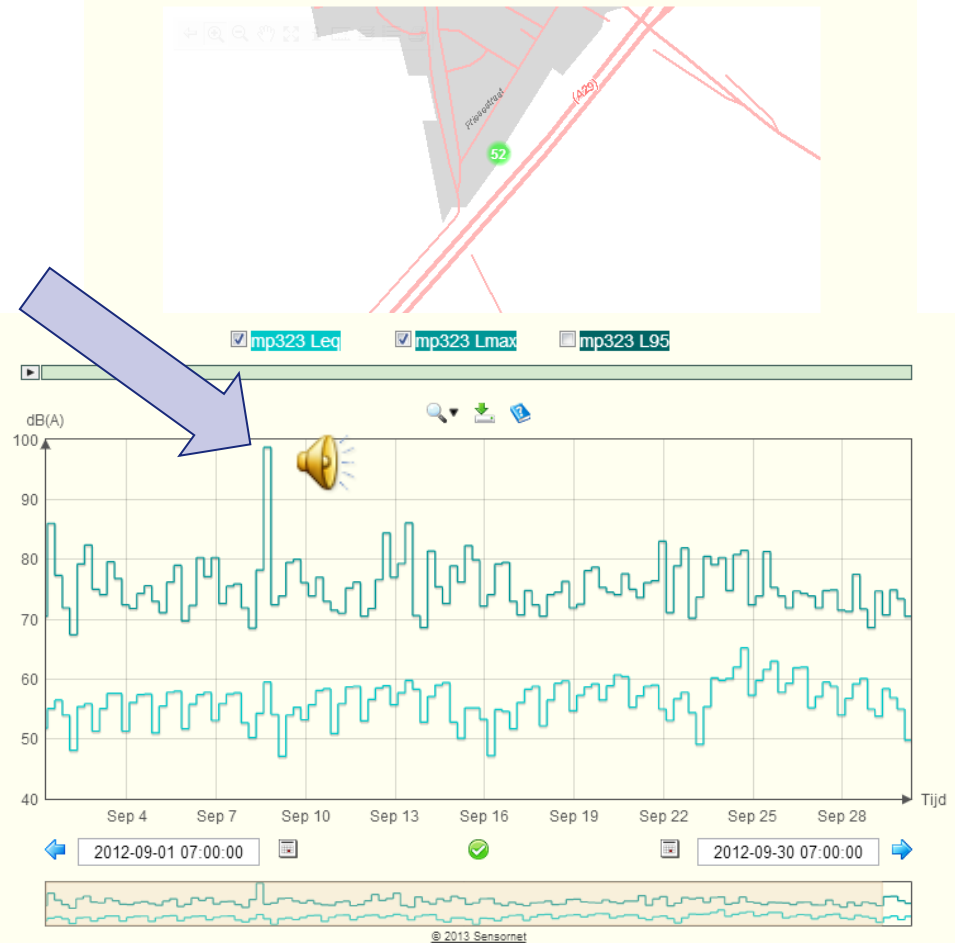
Fresiastraat
(A29)
52

mp323 Leq
mp323 Lmax
mp323 L95

dB(A)
100
90
80
70
60
50
40
Sep 4
Sep 7
Sep 10
Sep 13
Sep 16
Sep 19
Sep 22
Sep 25
Sep 28
Tijd

2012-09-01 07:00:00
2012-09-30 07:00:00

© 2013 Sensornet